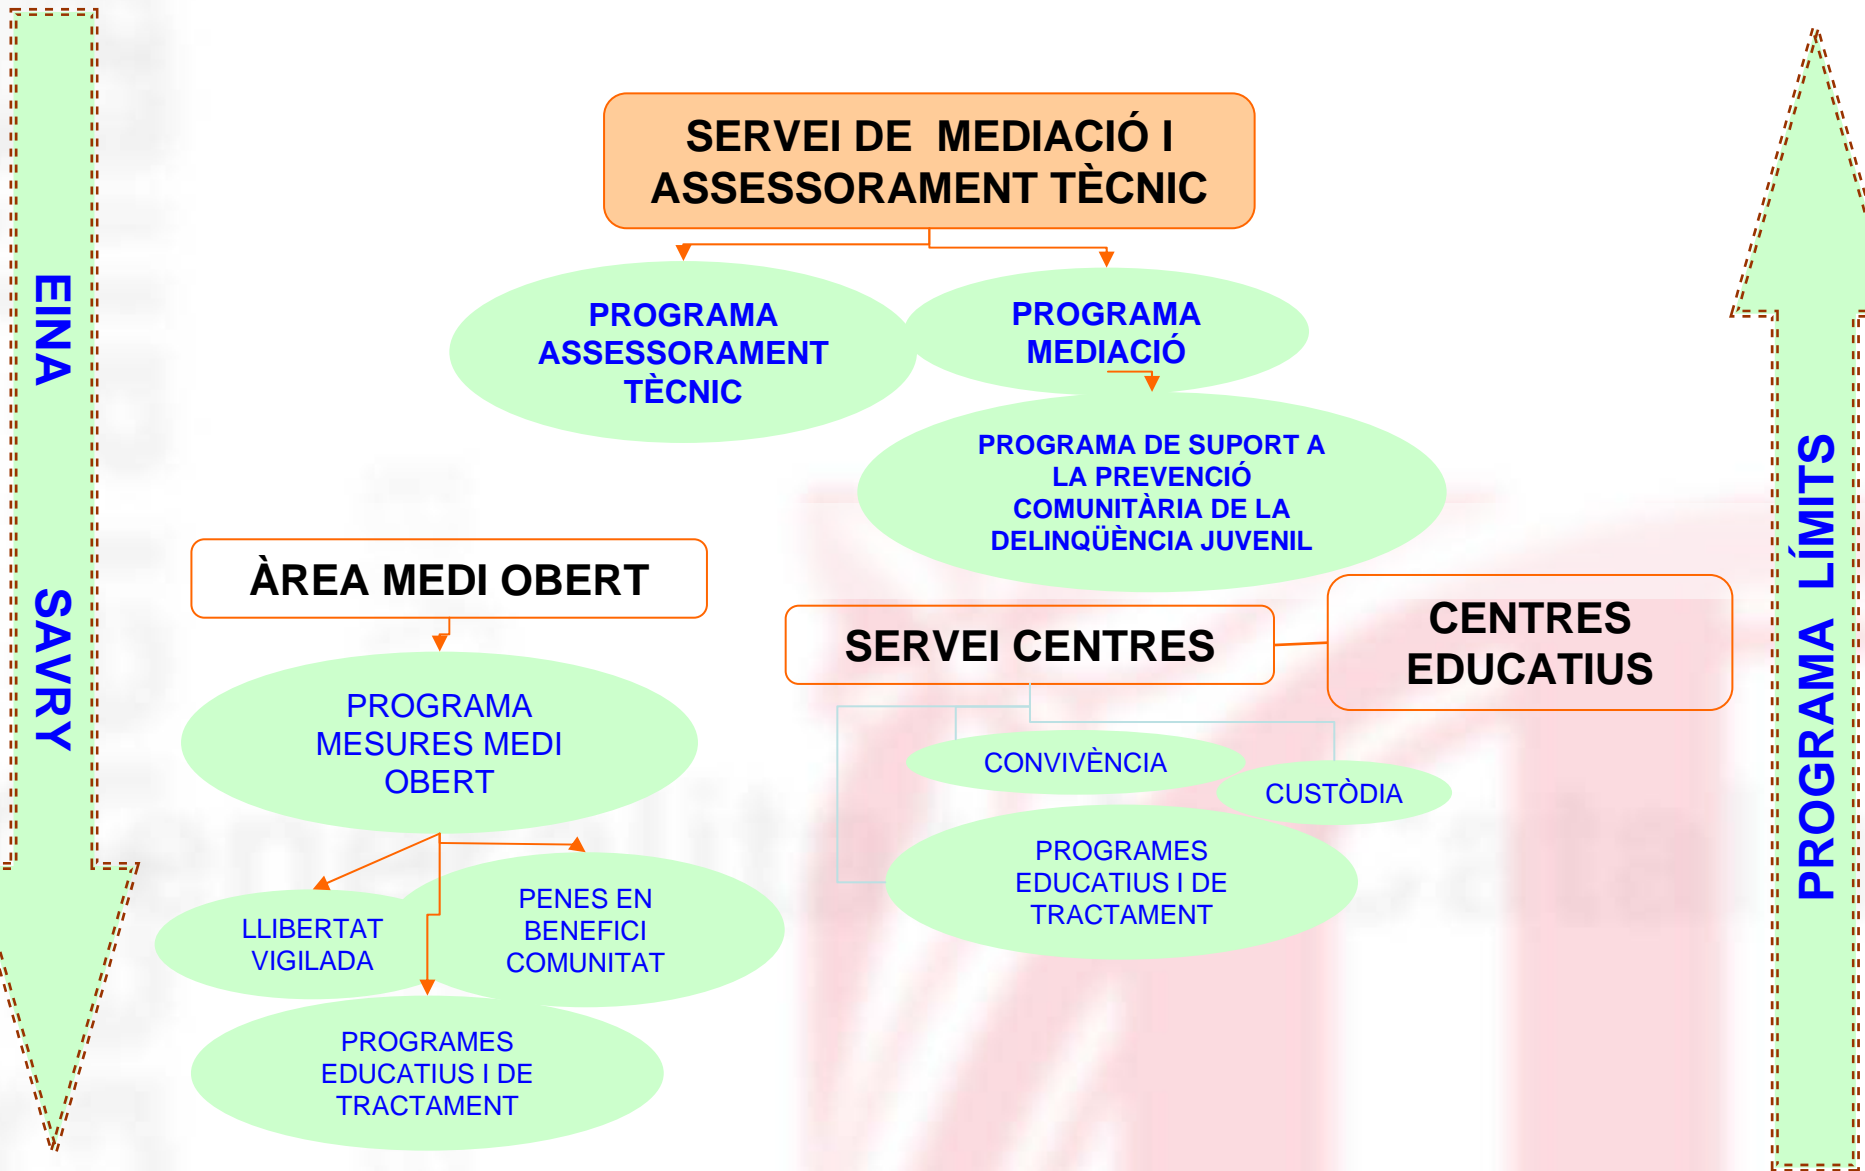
EINA SAVRY

SERVEI DE MEDIACIÓ I ASSESSORAMENT TÈCNIC

PROGRAMA ASSESSORAMENT TÈCNIC

PROGRAMA MEDIACIÓ

PROGRAMA DE SUPORT A LA PREVENCIÓ COMUNITÀRIA DE LA DELINQÜÈNCIA JUVENIL

ÀREA MEDI OBERT

PROGRAMA MESURES MEDI OBERT

LLIBERTAT VIGILADA

PENES EN BENEFICI COMUNITAT

PROGRAMES EDUCATIUS I DE TRACTAMENT

SERVEI CENTRES

CENTRES EDUCATIUS

CONVIVÈNCIA

CUSTÒDIA

PROGRAMES EDUCATIUS I DE TRACTAMENT

PROGRAMA LÍMITS